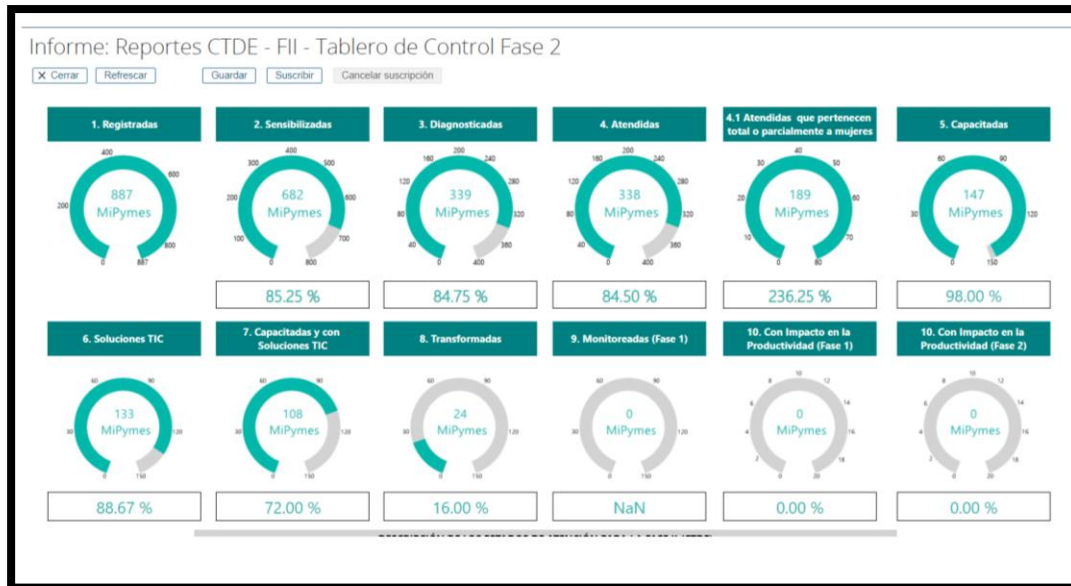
Informe: Reportes CTDE - FII - Tablero de Control Fase 2

✕ Cerrar Refrescar Guardar Suscribir Cancelar suscripción

1. Registradas
400 600 200 800 0 887
887 MiPymes

2. Sensibilizadas
400 300 500 200 600 100 700 0 800
682 MiPymes
85.25 %

3. Diagnosticadas
200 160 240 120 280 80 320 40 380 0 400
339 MiPymes
84.75 %

4. Atendidas
200 160 240 120 280 80 320 40 380 0 400
338 MiPymes
84.50 %

4.1 Atendidas que pertenecen total o parcialmente a mujeres
40 30 50 20 60 10 70 0 80
189 MiPymes
236.25 %

5. Capacitadas
60 90 30 120 0 150
147 MiPymes
98.00 %

6. Soluciones TIC
60 90 30 120 0 150
133 MiPymes
88.67 %

7. Capacitadas y con Soluciones TIC
60 90 30 120 0 150
108 MiPymes
72.00 %

8. Transformadas
60 90 30 120 0 150
24 MiPymes
16.00 %

9. Monitoreadas (Fase 1)
60 90 30 120 0 150
0 MiPymes
NaN

10. Con Impacto en la Productividad (Fase 1)
10 8 12 6 14 4 16 2 18 0 20
0 MiPymes
0.00 %

10. Con Impacto en la Productividad (Fase 2)
10 8 12 6 14 4 16 2 18 0 20
0 MiPymes
0.00 %

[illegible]